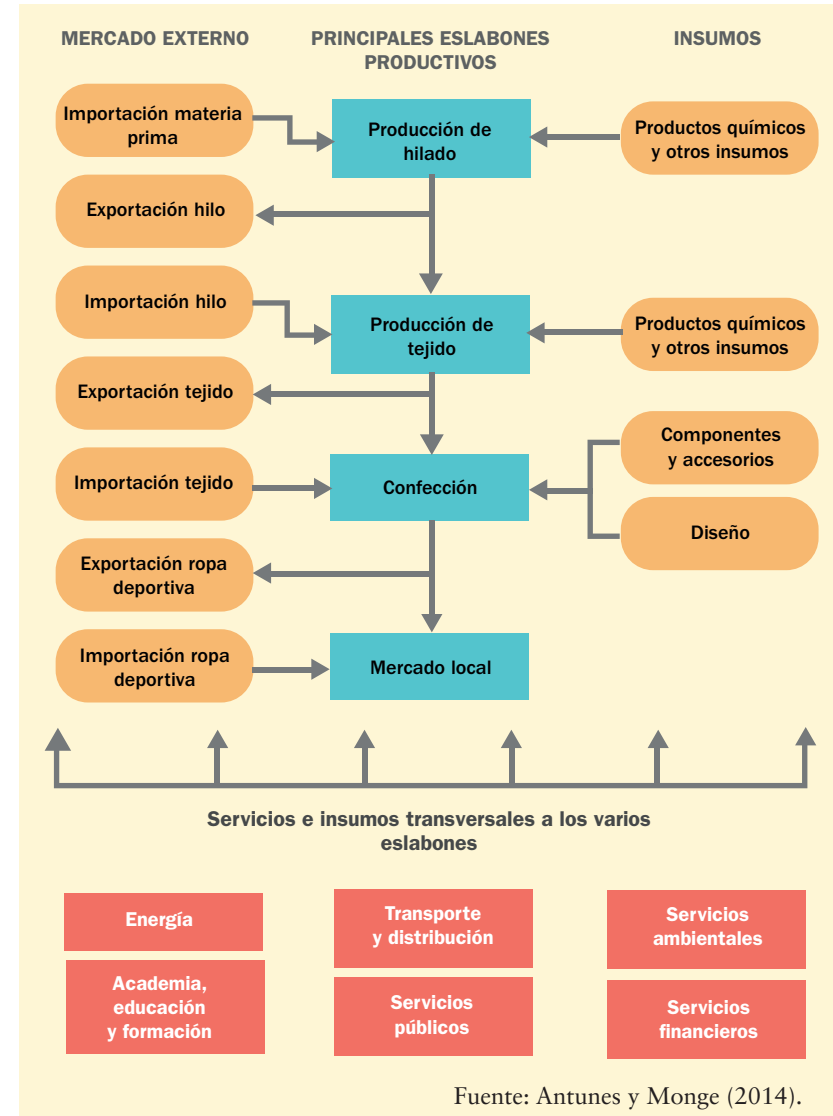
MERCADO EXTERNO

PRINCIPALES ESLABONES PRODUCTIVOS

INSUMOS

Importación materia prima

Producción de hilado

Productos químicos y otros insumos

Exportación hilo

Importación hilo

Producción de tejido

Productos químicos y otros insumos

Exportación tejido

Importación tejido

Confección

Componentes y accesorios

Diseño

Exportación ropa deportiva

Importación ropa deportiva

Mercado local

Servicios e insumos transversales a los varios eslabones

Energía

Academia, educación y formación

Transporte y distribución

Servicios públicos

Servicios ambientales

Servicios financieros

Fuente: Antunes y Monge (2014).